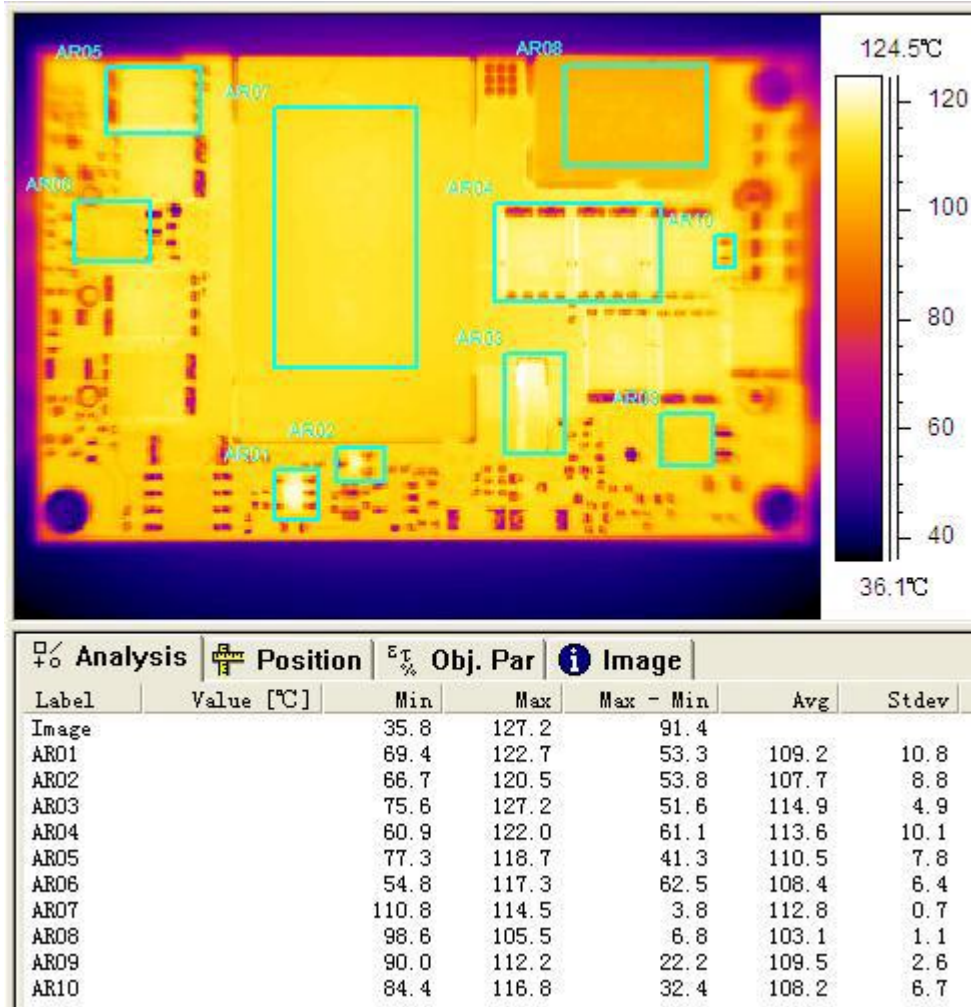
AR05
AR08
AR07
AR06
AR04
AR10
AR03
AR09
AR02
AR01

124.5℃
120
100
80
60
40
36.1℃

Analysis | Position | Obj. Par | Image

| Label | Value [℃] | Min | Max | Max - Min | Avg | Stdev |
|---|---|---|---|---|---|---|
| Image | | 35.8 | 127.2 | 91.4 | | |
| AR01 | | 69.4 | 122.7 | 53.3 | 109.2 | 10.8 |
| AR02 | | 66.7 | 120.5 | 53.8 | 107.7 | 8.8 |
| AR03 | | 75.6 | 127.2 | 51.6 | 114.9 | 4.9 |
| AR04 | | 60.9 | 122.0 | 61.1 | 113.6 | 10.1 |
| AR05 | | 77.3 | 118.7 | 41.3 | 110.5 | 7.8 |
| AR06 | | 54.8 | 117.3 | 62.5 | 108.4 | 6.4 |
| AR07 | | 110.8 | 114.5 | 3.8 | 112.8 | 0.7 |
| AR08 | | 98.6 | 105.5 | 6.8 | 103.1 | 1.1 |
| AR09 | | 90.0 | 112.2 | 22.2 | 109.5 | 2.6 |
| AR10 | | 84.4 | 116.8 | 32.4 | 108.2 | 6.7 |